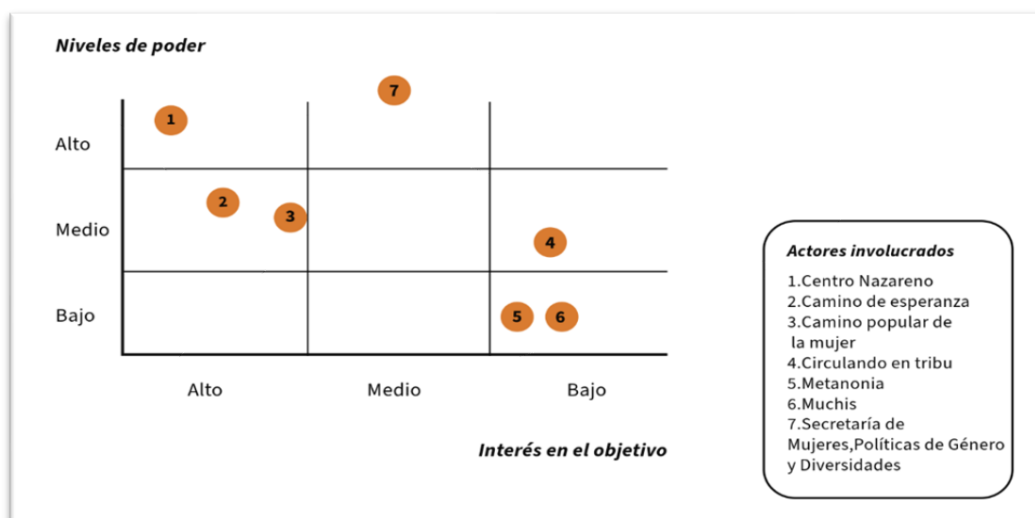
Niveles de poder

7

1

Alto

2

3

Medio

4

Bajo

5 6

Alto

Medio

Bajo

Interés en el objetivo

Actores involucrados

1.Centro Nazareno
2.Camino de esperanza
3.Camino popular de la mujer
4.Circulando en tribu
5.Metanonia
6.Muchis
7.Secretaría de Mujeres,Políticas de Género y Diversidades